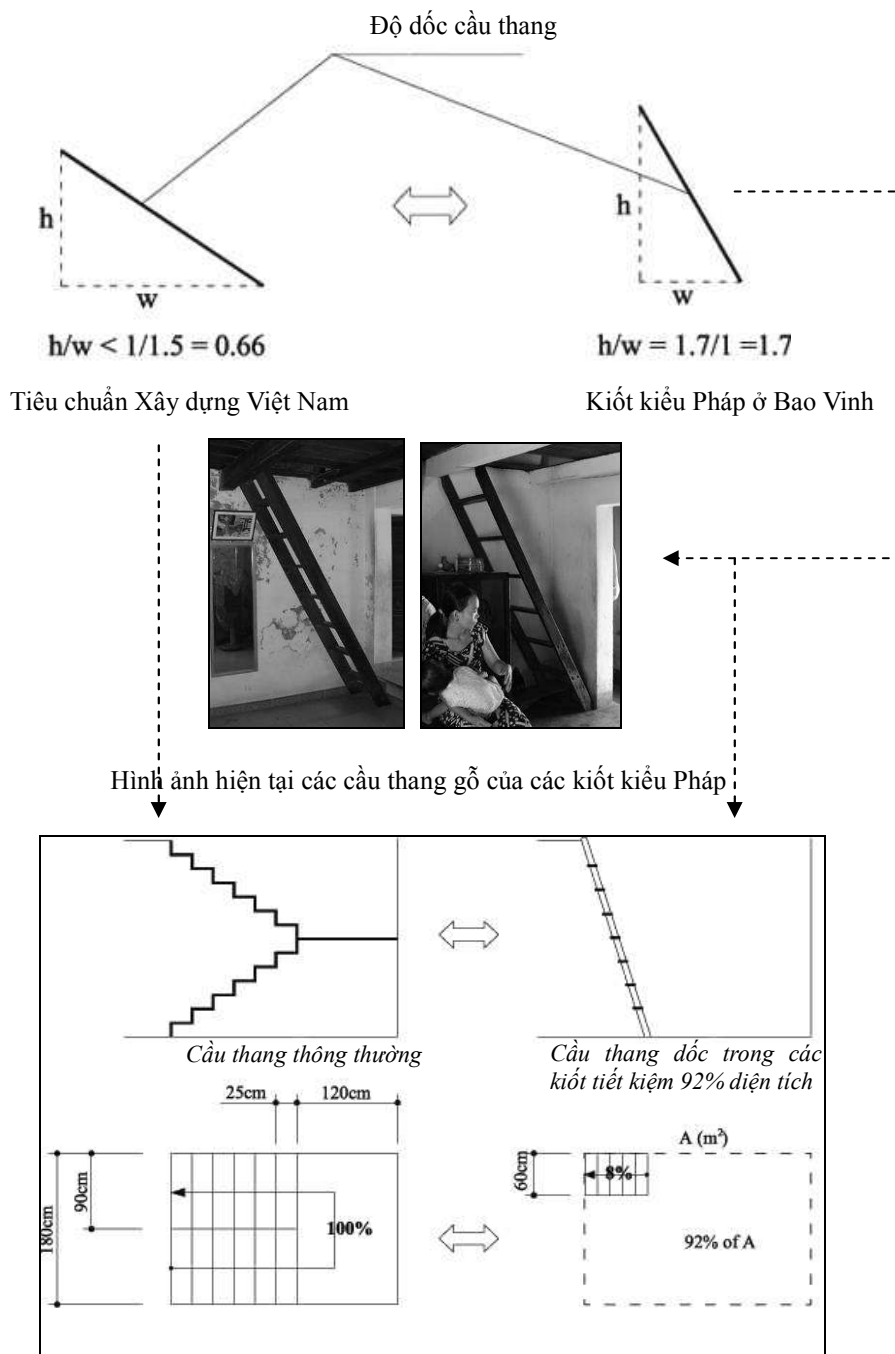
Độ dốc cầu thang

h

w

$h/w < 1/1.5 = 0.66$

Tiêu chuẩn Xây dựng Việt Nam

h

w

$h/w = 1.7/1 = 1.7$

Kiốt kiểu Pháp ở Bao Vinh

Hình ảnh hiện tại các cầu thang gỗ của các kiốt kiểu Pháp

Cầu thang thông thường

Cầu thang dốc trong các kiốt tiết kiệm 92% diện tích

25cm

120cm

180cm

90cm

100%

A ($m^2$)

60cm

8%

92% of A